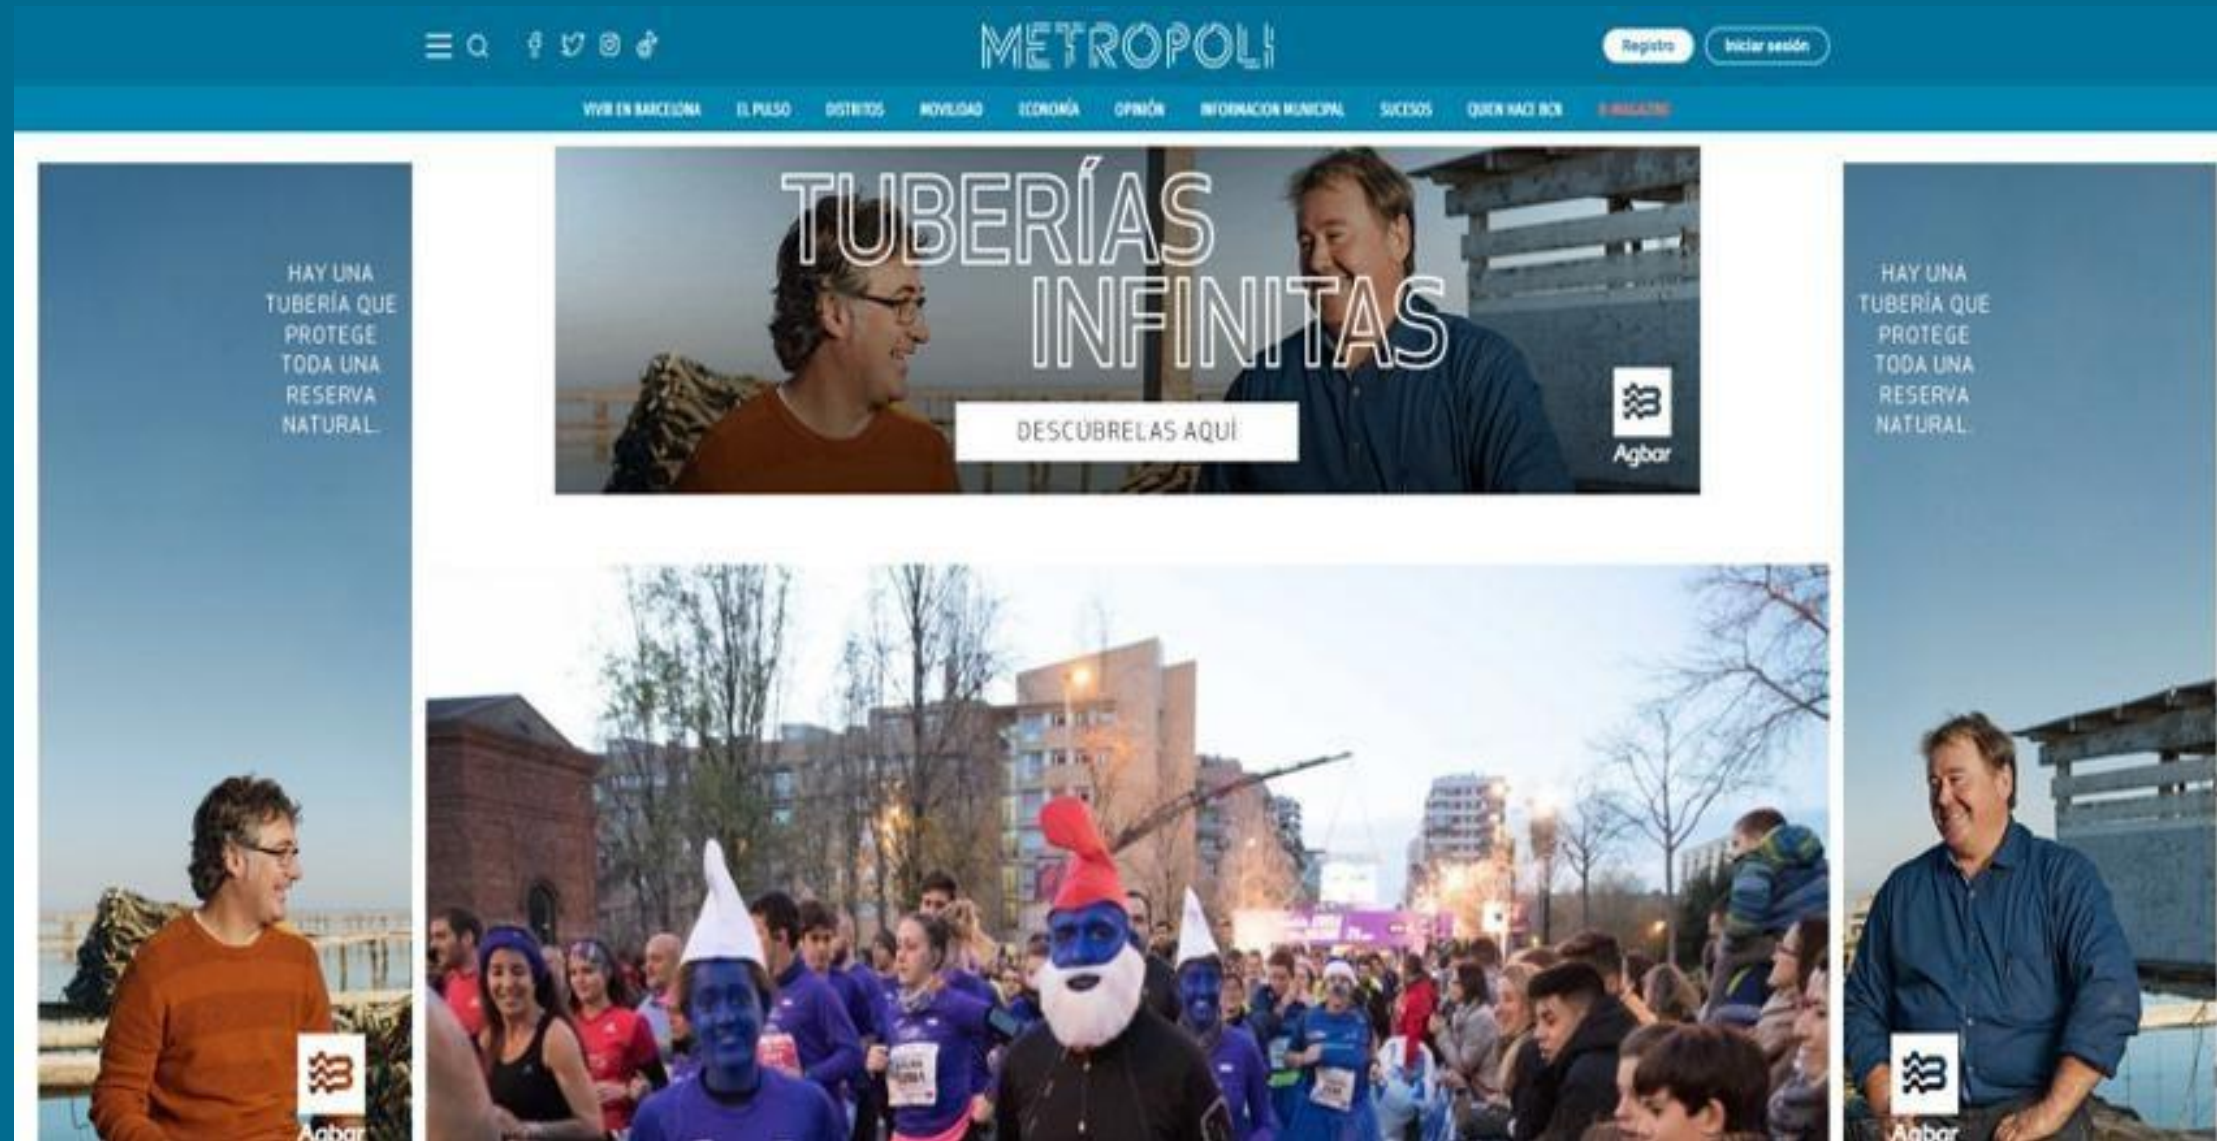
METROPOLI

Registro

Iniciar sesión

VIVIR EN BARCELONA EL PULSO DISTRITOS MOVILIDAD ECONOMÍA OPINIÓN INFORMACION MUNICIPAL SUCESOS QUIEN HACE BCN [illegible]

HAY UNA TUBERÍA QUE PROTEGE TODA UNA RESERVA NATURAL.

Agbar

TUBERÍAS INFINITAS

DESCUBRELAS AQUÍ

Agbar

HAY UNA TUBERÍA QUE PROTEGE TODA UNA RESERVA NATURAL.

Agbar